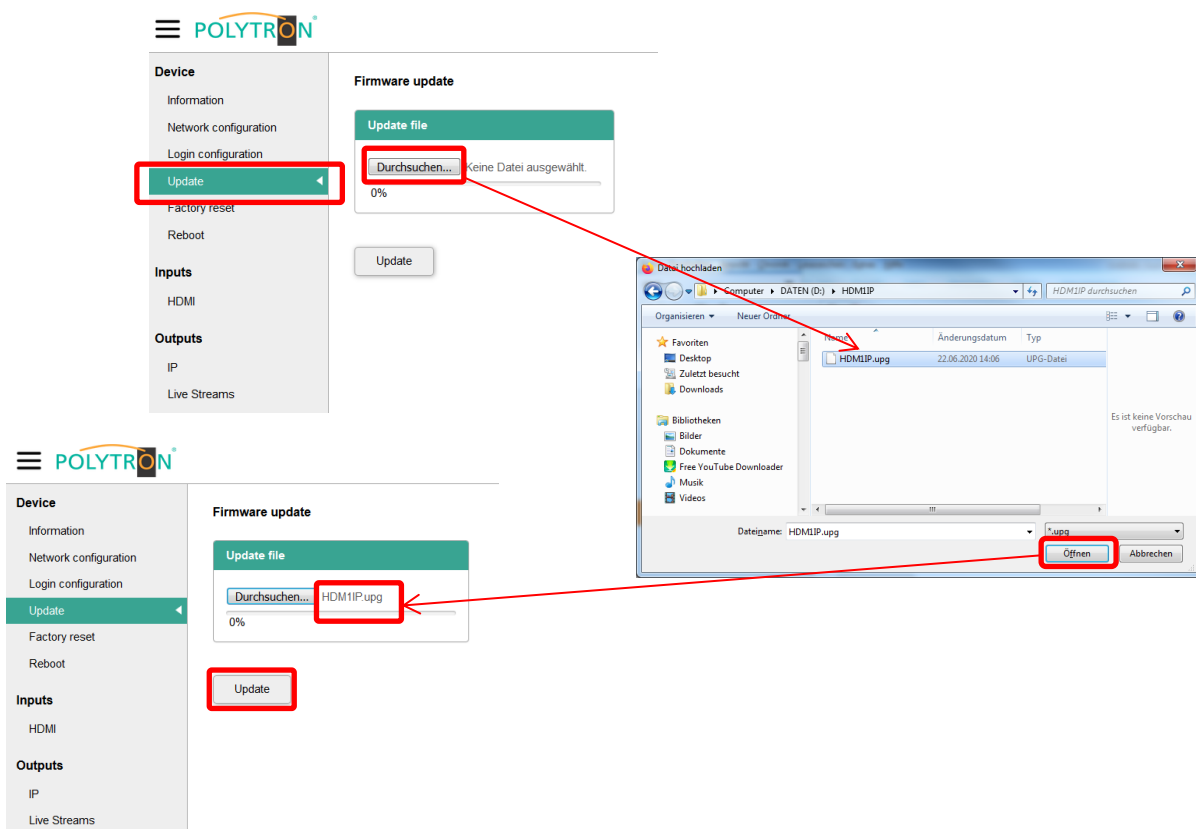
POLYTRON

Device
Information
Network configuration
Login configuration
Update
Factory reset
Reboot

Inputs
HDMI

Outputs
IP
Live Streams

Firmware update

Update file

Durchsuchen... Keine Datei ausgewählt.

0%

Update

Datei hochladen

Computer ▸ DATEN (D:) ▸ HDM1IP

HDM1IP durchsuchen

Organisieren ▾ Neuer Ordner

Favoriten
Desktop
Zuletzt besucht
Downloads

Bibliotheken
Bilder
Dokumente
Free YouTube Downloader
Musik
Videos

Name | Änderungsdatum | Typ
HDM1IP.upg | 22.06.2020 14:06 | UPG-Datei

Es ist keine Vorschau verfügbar.

Dateiname: HDM1IP.upg

*.upg

Öffnen Abbrechen

POLYTRON

Device
Information
Network configuration
Login configuration
Update
Factory reset
Reboot

Inputs
HDMI

Outputs
IP
Live Streams

Firmware update

Update file

Durchsuchen... HDM1IP.upg

0%

Update